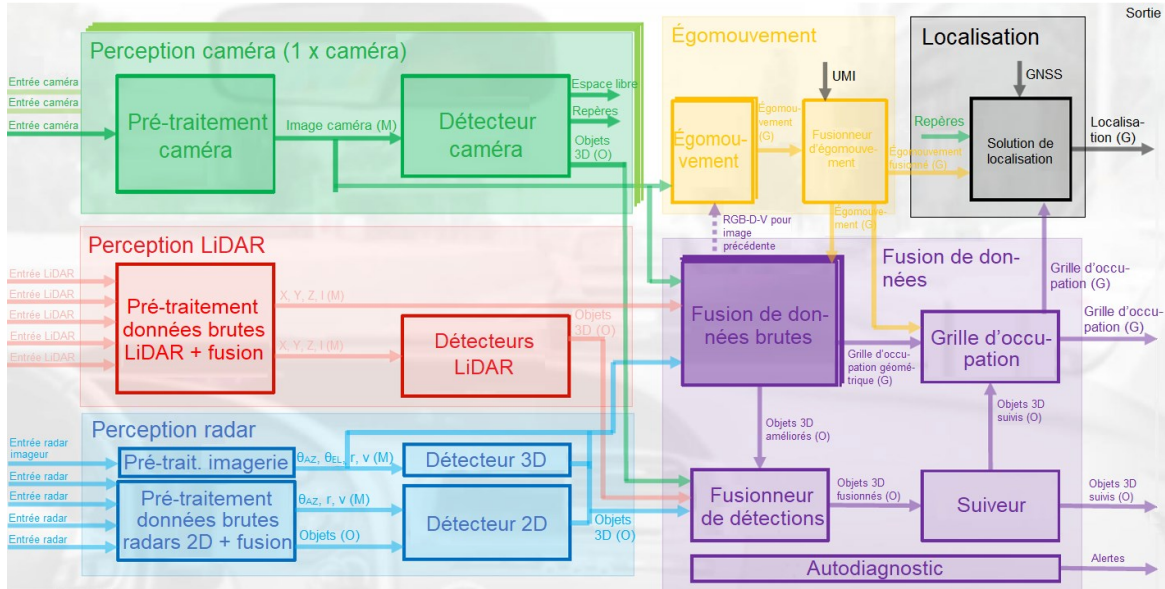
Sortie

Perception caméra (1 x caméra)

Entrée caméra
Entrée caméra
Entrée caméra

Pré-traitement caméra

Image caméra (M)

Détecteur caméra

Espace libre
Repères
Objets 3D (O)

Égomouvement

UMI

Égomouvement

Égomouvement (G)

Fusionneur d'égomouvement

Égomouvement fusionné (G)

RGB-D-V pour image précédente

Égomouvement (G)

Localisation

GNSS

Repères

Solution de localisation

Localisation (G)

Perception LiDAR

Entrée LiDAR
Entrée LiDAR
Entrée LiDAR
Entrée LiDAR
Entrée LiDAR

Pré-traitement données brutes LiDAR + fusion

X, Y, Z, I (M)
X, Y, Z, I (M)

Détecteurs LiDAR

Objets 3D (O)

Fusion de données

Fusion de données brutes

Grille d'occupation géométrique (G)

Grille d'occupation

Grille d'occupation (G)

Grille d'occupation (G)

Objets 3D améliorés (O)

Objets 3D suivis (O)

Perception radar

Entrée radar imageur
Entrée radar
Entrée radar
Entrée radar
Entrée radar

Pré-trait. imagerie

$\theta_{AZ}$, $\theta_{EL}$, r, v (M)

Détecteur 3D

Pré-traitement données brutes radars 2D + fusion

$\theta_{AZ}$, r, v (M)

Objets (O)

Détecteur 2D

Objets 3D (O)

Fusionneur de détections

Objets 3D fusionnés (O)

Suiveur

Objets 3D suivis (O)

Autodiagnostic

Alertes